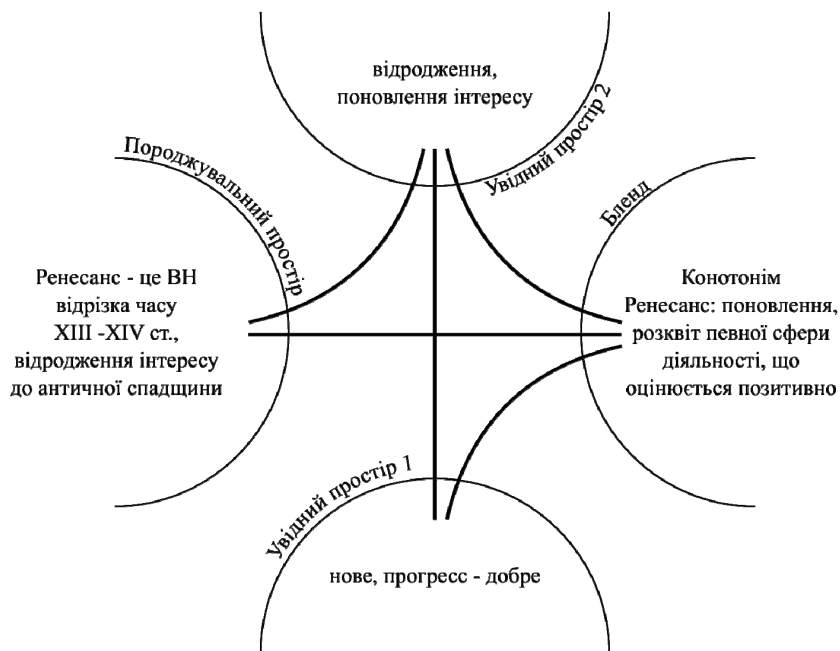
відродження, поновлення інтересу

Увідний простір 2

Породжувальний простір

Бленд

Ренесанс - це ВН відрізка часу XIII -XIV ст., відродження інтересу до античної спадщини

Конотонім Ренесанс: поновлення, розквіт певної сфери діяльності, що оцінюється позитивно

Увідний простір 1

нове, прогресс - добре